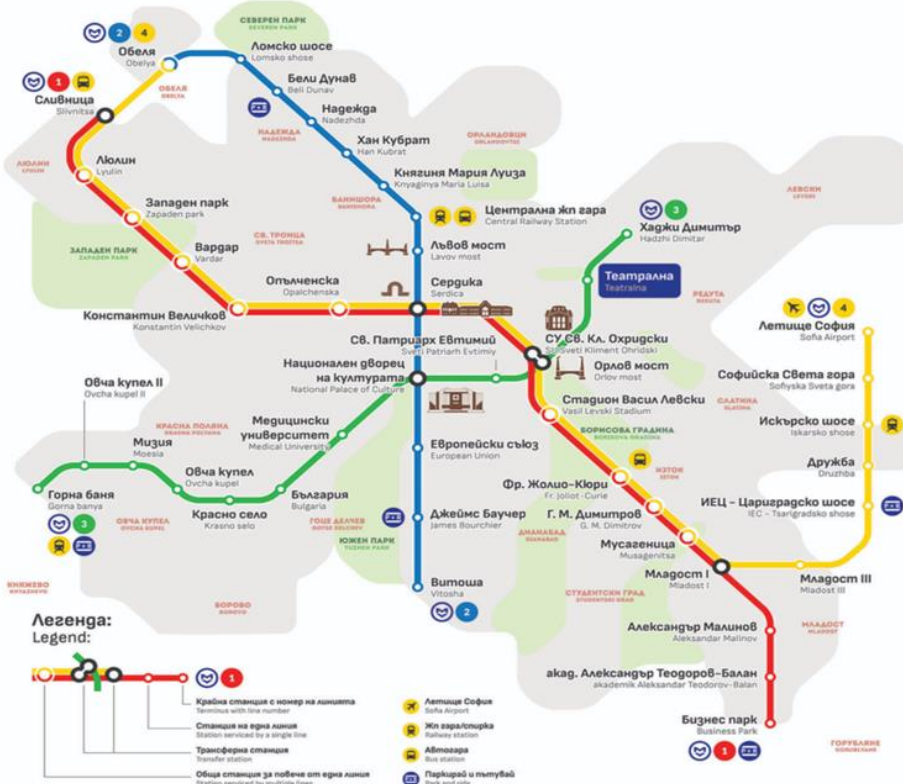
2 4
Обеля
Obelya

Северен парк
Severen park

Ломско шосе
Lomsko shose

Бели Дунав
Beli Dunav

Надежда
Nadezhda

Хан Кубрат
Han Kubrat

Княгиня Мария Луиза
Knyaginya Maria Luisa

1
Сливница
Slivnitsa

Обеля
Obelya

Надежда
Nadezhda

Орландовци
Orlandovtsi

Люлин
Lyulin

Люлин
Lyulin

Западен парк
Zapaden park

Банишора
Banishora

Централна жп гара
Central Railway Station

3
Хаджи Димитър
Hadzhi Dimitar

Левски
Levski

Западен парк
Zapaden park

Св. Троица
Sveta Troitsa

Вардар
Vardar

Лъвов мост
Lavov most

Театрална
Teatralna

Редута
Reduta

Опълченска
Opalchenska

Сердика
Serdica

Константин Величков
Konstantin Velichkov

4
Летище София
Sofia Airport

Св. Патриарх Евтимий
Sveti Patriarh Evtimiy

СУ Св. Кл. Охридски
Sveti Kliment Ohridski

Овча купел II
Ovcha kupel II

Национален дворец на културата
National Palace of Culture

Орлов мост
Orlov most

Софийска Света гора
Sofiyska Sveta gora

Красна поляна
Krasna polyana

Медицински университет
Medical University

Стадион Васил Левски
Vasil Levski Stadium

Слатина
Slatina

Искърско шосе
Iskarsko shose

Мизия
Moesia

Борисова градина
Borisova gradina

Овча купел
Ovcha kupel

Европейски съюз
European Union

Изток
Iztok

Дружба
Druzhba

Горна баня
Gorna banya

България
Bulgaria

Фр. Жолио-Кюри
Fr. Joliot-Curie

3

Красно село
Krasno selo

Джеймс Баучер
James Bourchier

Г. М. Димитров
G. M. Dimitrov

ИЕЦ – Цариградско шосе
IEC – Tsarigradsko shose

Овча купел
Ovcha kupel

Гоце Делчев
Gotse Delchev

Дианабад
Dianabad

Мусагеница
Musagenitsa

Южен парк
Yuzhen park

Младост I
Mladost I

Младост III
Mladost III

Княжево
Knyazhevo

Витоша
Vitosha

2

Студентски град
Studentski grad

Борово
Borovo

Младост
Mladost

Александър Малинов
Aleksandar Malinov

Легенда:
Legend:

1

Крайна станция с номер на линията
Terminus with line number

Станция на една линия
Station serviced by a single line

Трансферна станция
Transfer station

Обща станция за повече от една линия
Station serviced by multiple lines

Летище София
Sofia Airport

Жп гара/спирка
Railway station

Автогара
Bus station

Паркирай и пътувай
Park and ride

акад. Александър Теодоров-Балан
akademik Aleksandar Teodorov-Balan

Бизнес парк
Business Park

1

Горубляне
Gorublyane